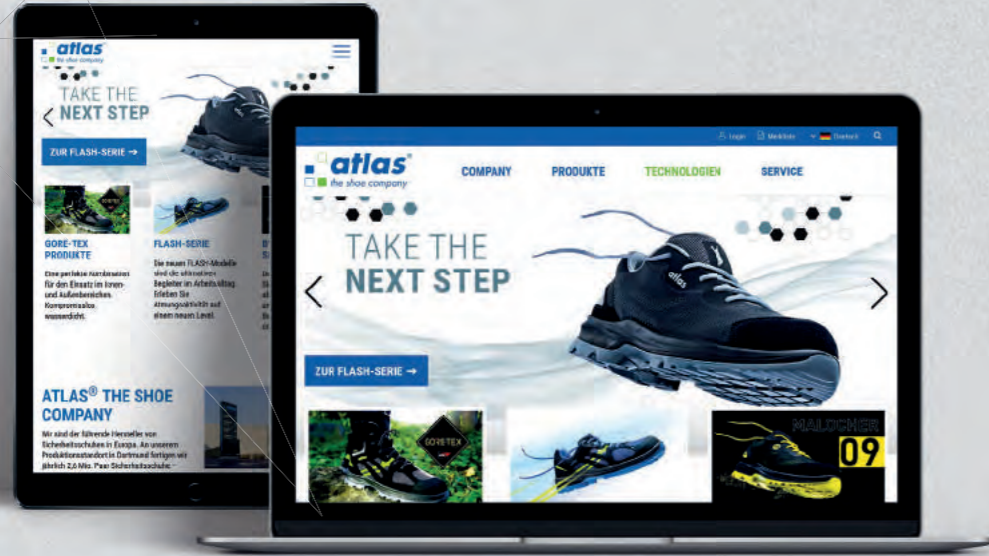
atlas
the shoe company

TAKE THE
NEXT STEP

ZUR FLASH-SERIE →

GORE-TEX PRODUKTE
Eine perfekte Kombination für den Einsatz im Innen- und Außenbereich: Kompromisslos wasserdicht.

FLASH-SERIE
Die neuen FLASH-Modelle sind die ultimativen Begleiter im Arbeitsalltag. Erleben Sie Atmungsaktivität auf einem neuen Level.

ATLAS® THE SHOE COMPANY
Wir sind der führende Hersteller von Sicherheitsschuhen in Europa. An unserem Produktionsstandort in Dortmund fertigen wir jährlich 2,6 Mio. Paar Sicherheitsschuhe.

Login
Merkliste
Deutsch

atlas
the shoe company

COMPANY
PRODUKTE
TECHNOLOGIEN
SERVICE

TAKE THE
NEXT STEP

ZUR FLASH-SERIE →

GORE-TEX

MALDONER
09